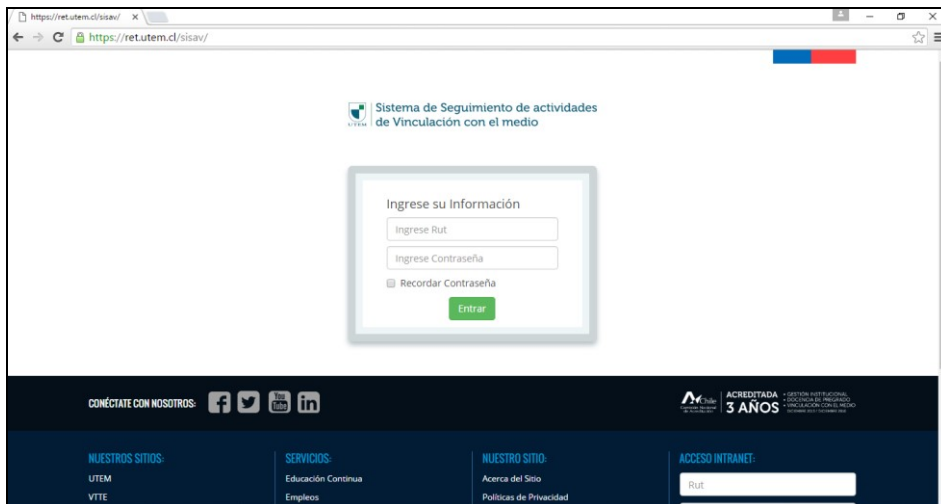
https://ret.utem.cl/sisav/ ×

https://ret.utem.cl/sisav/

UTEM Sistema de Seguimiento de actividades de Vinculación con el medio

Ingrese su Información

Ingrese Rut

Ingrese Contraseña

Recordar Contraseña

Entrar

CONÉCTATE CON NOSOTROS:

You Tube

ACREDITADA 3 AÑOS • GESTIÓN INSTITUCIONAL • DOCENCIA DE PREGRADO • VINCULACIÓN CON EL MEDIO

NUESTROS SITIOS:
UTEM
VTTE

SERVICIOS:
Educación Continua
Empleos

NUESTRO SITIO:
Acerca del Sitio
Políticas de Privacidad

ACCESO INTRANET:
Rut